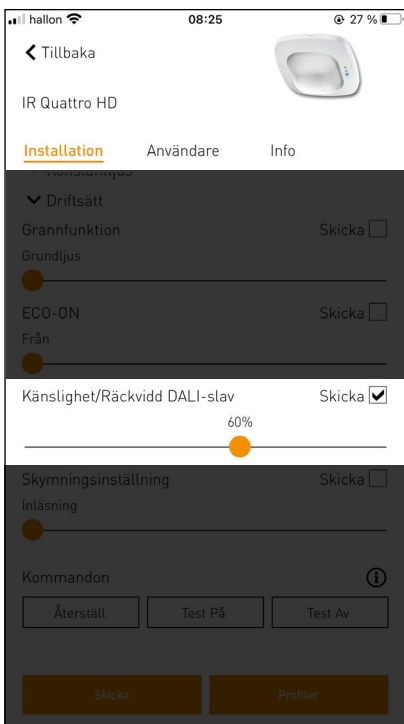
hallon 08:25 27 %

Tillbaka

IR Quattro HD

Installation Användare Info

Konstantljus

Driftsätt

Grannfunktion Skicka

Grundljus

ECO-ON Skicka

Från

Känslighet/Räckvidd DALI-slav Skicka

60%

Skymningsinställning Skicka

Inläsning

Kommandon

Återställ Test På Test Av

Skicka Profiler